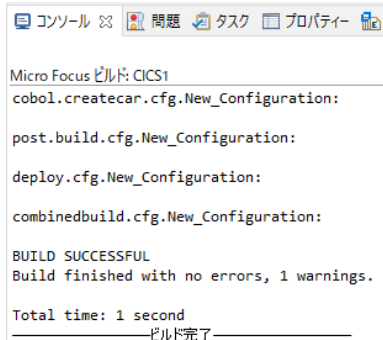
コンソール ☒ 問題 タスク プロパティー

Micro Focus ビルド: CICS1
cobol.createcar.cfg.New_Configuration:

post.build.cfg.New_Configuration:

deploy.cfg.New_Configuration:

combinedbuild.cfg.New_Configuration:

BUILD SUCCESSFUL
Build finished with no errors, 1 warnings.

Total time: 1 second
———————ビルド完了———————